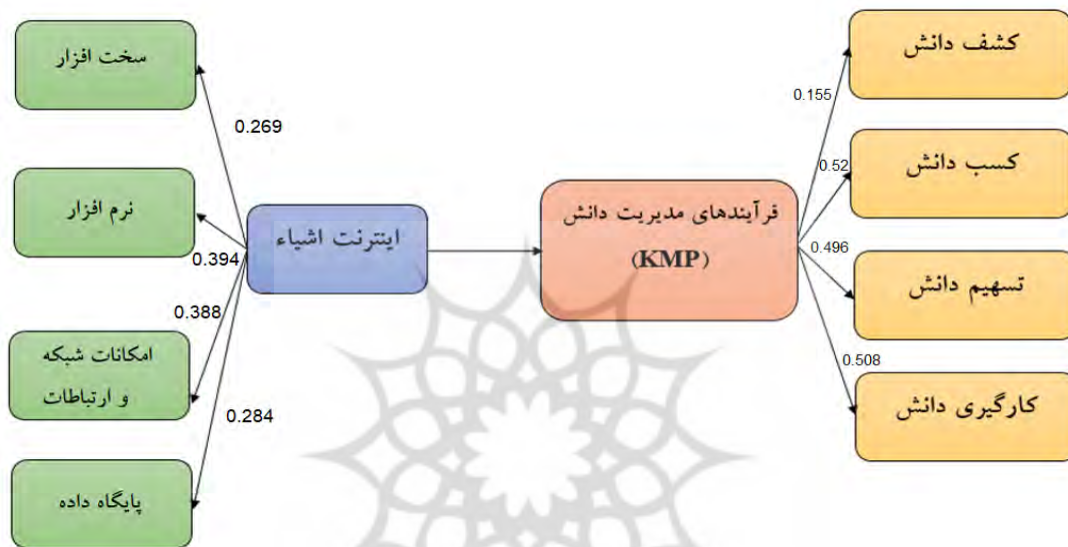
سخت افزار

0.269

نرم افزار

0.394

اینترنت اشیاء

0.388

امکانات شبکه و ارتباطات

0.284

پایگاه داده

فرآیندهای مدیریت دانش
(KMP)

0.155

کشف دانش

0.52

کسب دانش

0.496

تسهیم دانش

0.508

کارگیری دانش